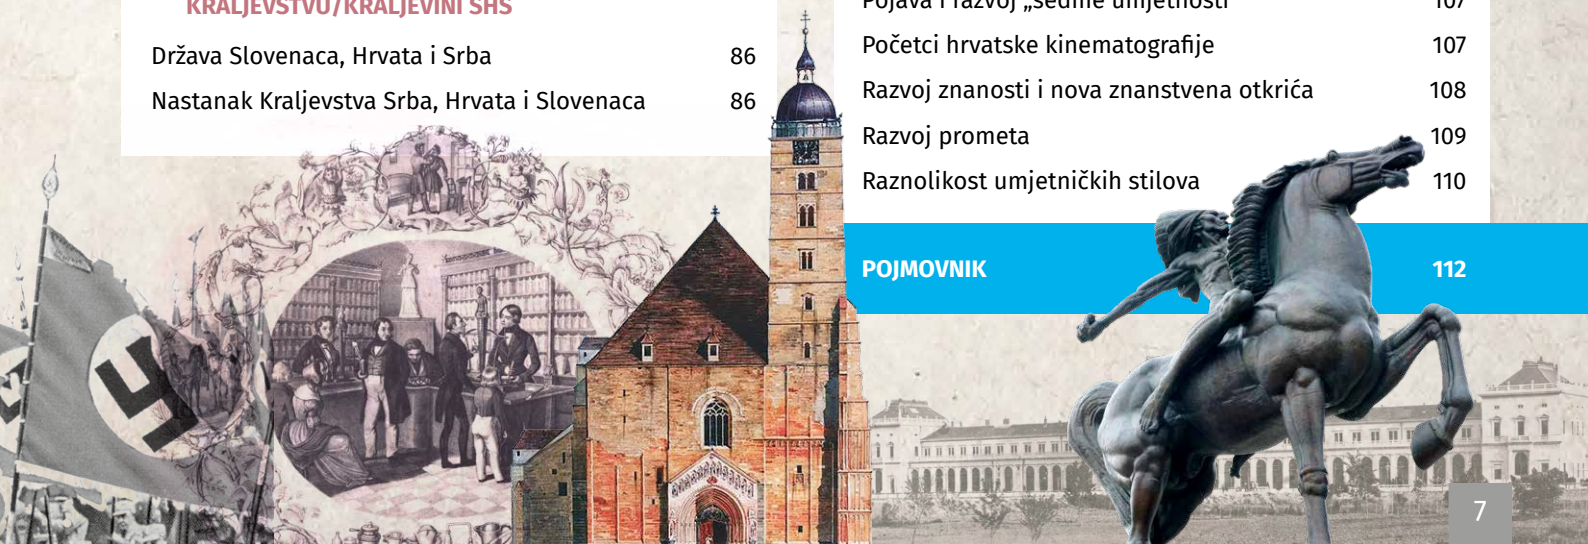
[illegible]

Država Slovenaca, Hrvata i Srba 86

Nastanak Kraljevstva Srba, Hrvata i Slovenaca 86

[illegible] 107

Početci hrvatske kinematografije 107

Razvoj znanosti i nova znanstvena otkrića 108

Razvoj prometa 109

Raznolikost umjetničkih stilova 110

POJMOVNIK 112

7